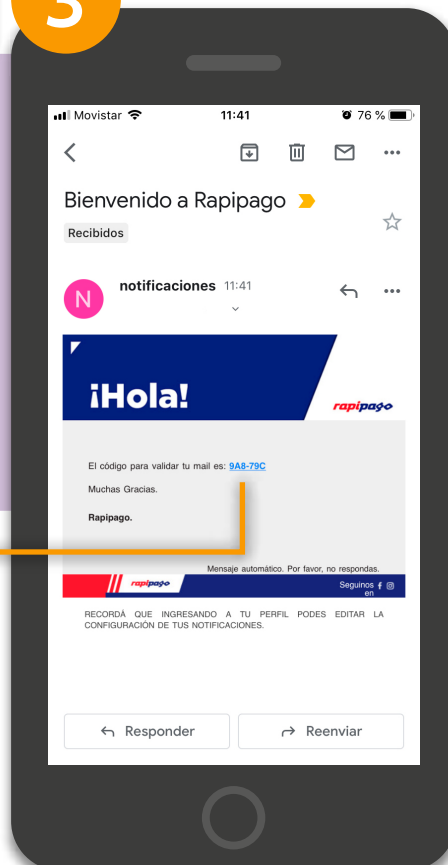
3

Movistar 11:41 76 %

Bienvenido a Rapipago

Recibidos

N notificaciones 11:41

¡Hola!

rapipago

El código para validar tu mail es: 9A8-79C

Muchas Gracias.

Rapipago.

Mensaje automático. Por favor, no respondas.

rapipago

Seguinos en

RECORDÁ QUE INGRESANDO A TU PERFIL PODES EDITAR LA CONFIGURACIÓN DE TUS NOTIFICACIONES.

Responder

Reenviar